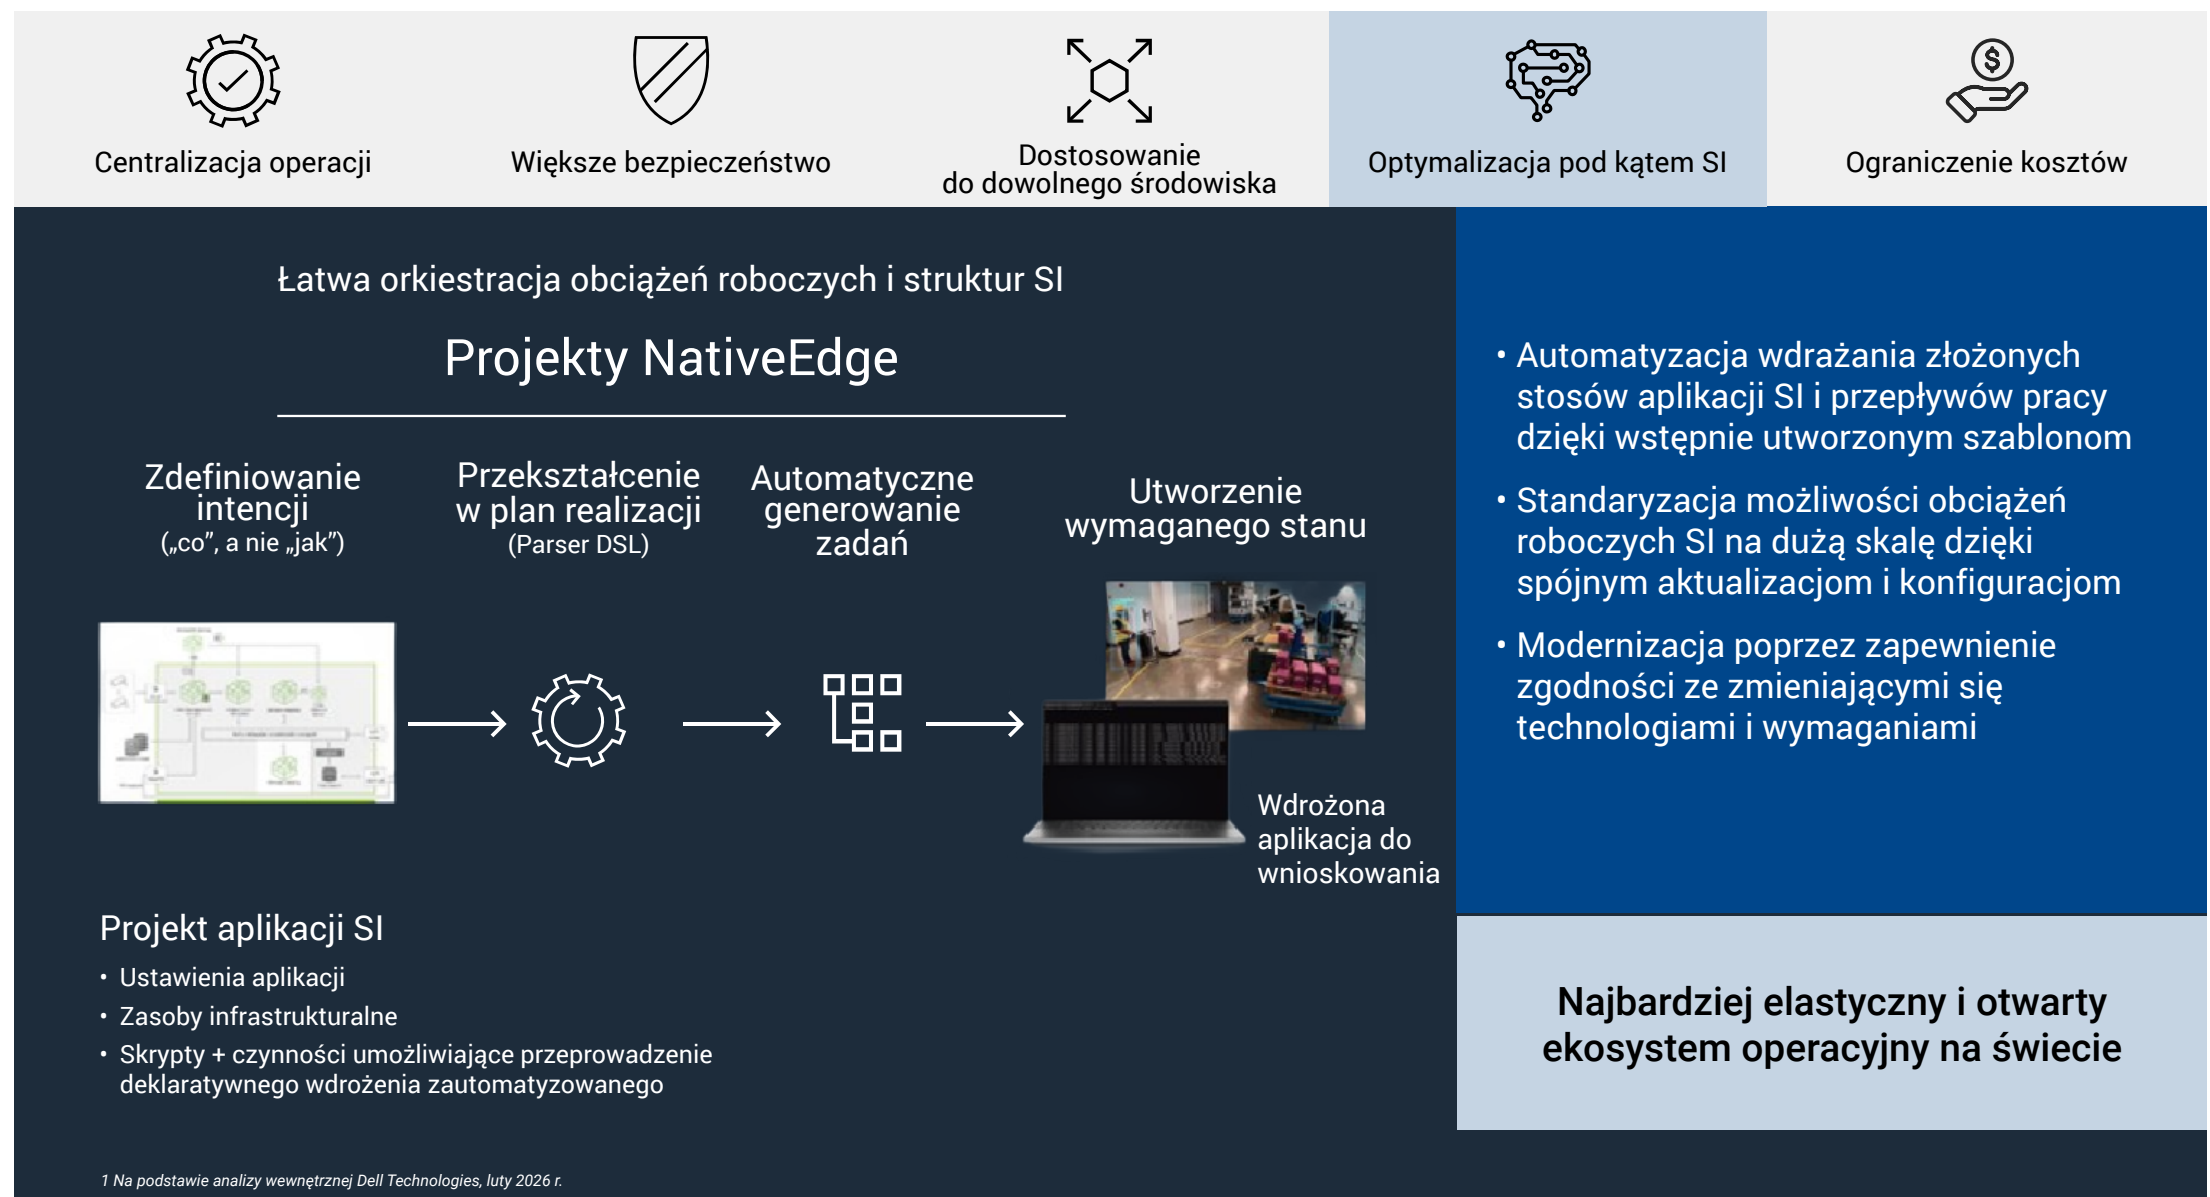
Centralizacja operacji

Większe bezpieczeństwo

Dostosowanie do dowolnego środowiska

Optymalizacja pod kątem SI

Ograniczenie kosztów

Łatwa orkiestracja obciążeń roboczych i struktur SI

Projekty NativeEdge

Zdefiniowanie intencji
(„co", a nie „jak")

Przekształcenie w plan realizacji
(Parser DSL)

Automatyczne generowanie zadań

Utworzenie wymaganego stanu

Wdrożona aplikacja do wnioskowania

Projekt aplikacji SI
• Ustawienia aplikacji
• Zasoby infrastrukturalne
• Skrypty + czynności umożliwiające przeprowadzenie deklaratywnego wdrożenia zautomatyzowanego

• Automatyzacja wdrażania złożonych stosów aplikacji SI i przepływów pracy dzięki wstępnie utworzonym szablonom
• Standaryzacja możliwości obciążeń roboczych SI na dużą skalę dzięki spójnym aktualizacjom i konfiguracjom
• Modernizacja poprzez zapewnienie zgodności ze zmieniającymi się technologiami i wymaganiami

Najbardziej elastyczny i otwarty ekosystem operacyjny na świecie

1 Na podstawie analizy wewnętrznej Dell Technologies, luty 2026 r.